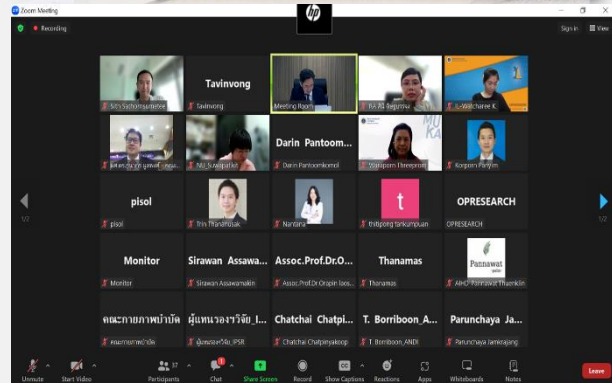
Zoom Meeting
Recording
hp
Sign In
View

Sittiy Suthommasuwetee
Tavinvong
Tavinvong
Meeting Room
RA_NJ_Regintha
IL_Wattcharee K.

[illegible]
NU_Suwatpatkit
Darin Pantoom...
Darin Pantoomkomol
Wanlaporn Theeravong
Korrporn Panyon

pisol
pisol
Trin Thanathisak
Nantana
t
thitipong tankumpuan
OPRESEARCH
OPRESEARCH

Monitor
Monitor
Sirawan Assawa...
Sirawan Assawamakin
Assoc.Prof.Dr.O...
Assoc.Prof.Dr.Orapin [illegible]
Thanamas
Thanamas
Pannawat
AIHD_Pannawat Thaenklin

คณะกายภาพบำบัด
คณะกายภาพบำบัด
ผู้แทนรองรวิจัย_I...
ผู้แทนรองวิจัย_IPSR
Chatchai Chatpi...
Chatchai Chatpiyakoop
T. Borriboon_A...
T. Borriboon_ANDI
Parunchaya Ja...
Parunchaya Jamroejaeng

1/2
1/2

Unmute
Start Video
Participants
Chat
Share Screen
Record
Show Captions
Reactions
Apps
Whiteboards
Notes
Leave